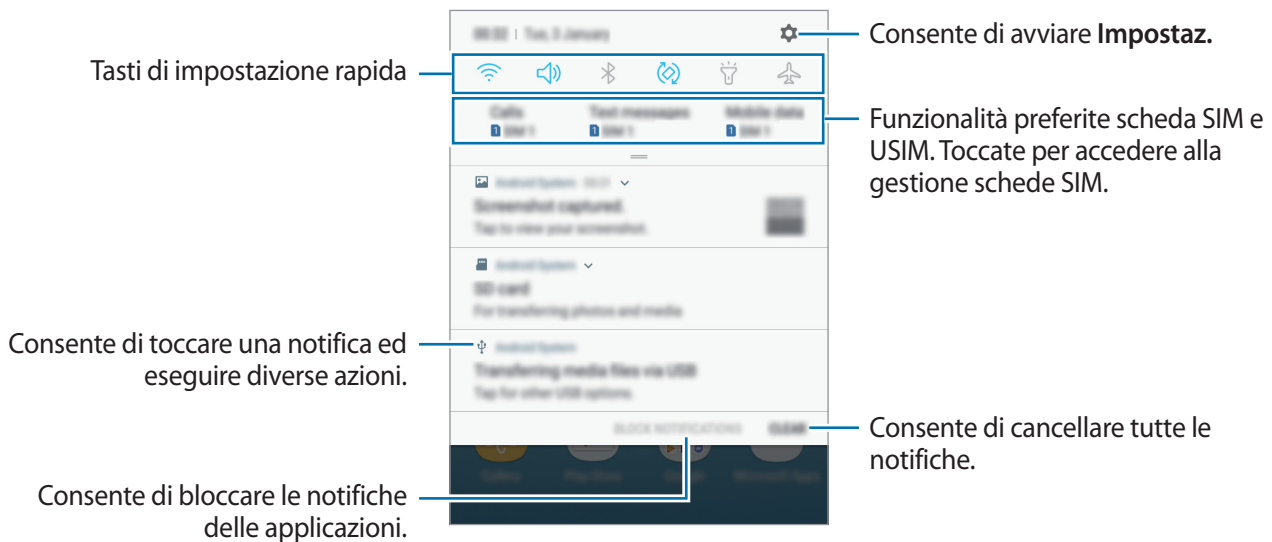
Tasti di impostazione rapida

Consente di toccare una notifica ed eseguire diverse azioni.

Consente di bloccare le notifiche delle applicazioni.

08:32 | Tue, 3 January

Calls
SIM 1

Text messages
SIM 1

Mobile data
SIM 1

Android System · 08:31

Screenshot captured.

Tap to view your screenshot.

Android System

SD card

For transferring photos and media

Android System

Transferring media files via USB

Tap for other USB options.

BLOCK NOTIFICATIONS

CLEAR

Consente di avviare **Impostaz.**

Funzionalità preferite scheda SIM e USIM. Toccate per accedere alla gestione schede SIM.

Consente di cancellare tutte le notifiche.